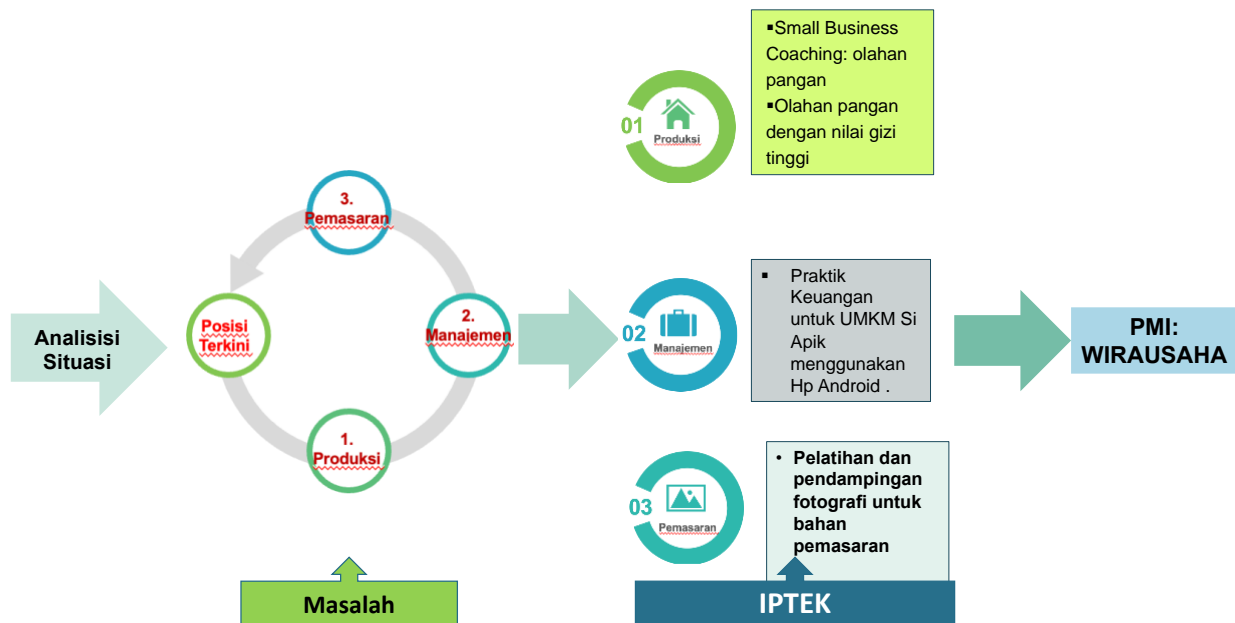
Analisisi Situasi

Posisi Terkini

3. Pemasaran

2. Manajemen

1. Produksi

Masalah

01 Produksi

▪Small Business Coaching: olahan pangan
▪Olahan pangan dengan nilai gizi tinggi

02 Manajemen

▪ Praktik Keuangan untuk UMKM Si Apik menggunakan Hp Android .

03 Pemasaran

• Pelatihan dan pendampingan fotografi untuk bahan pemasaran

IPTEK

PMI: WIRAUSAHA